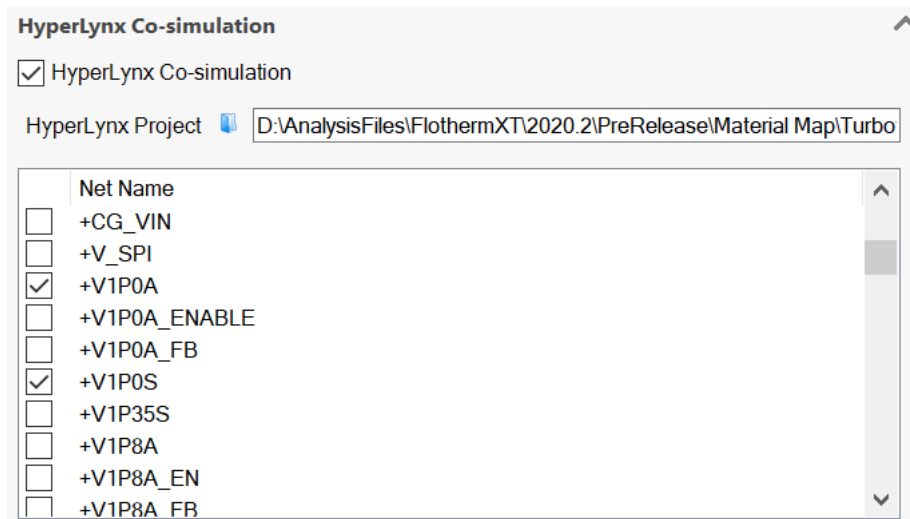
HyperLynx Co-simulation

HyperLynx Co-simulation

HyperLynx Project D:\AnalysisFiles\FlothermXT\2020.2\PreRelease\Material Map\Turbo

| | Net Name |
|---|---|
| | +CG_VIN |
| | +V_SPI |
| ✓ | +V1P0A |
| | +V1P0A_ENABLE |
| | +V1P0A_FB |
| ✓ | +V1P0S |
| | +V1P35S |
| | +V1P8A |
| | +V1P8A_EN |
| | +V1P8A_FB |